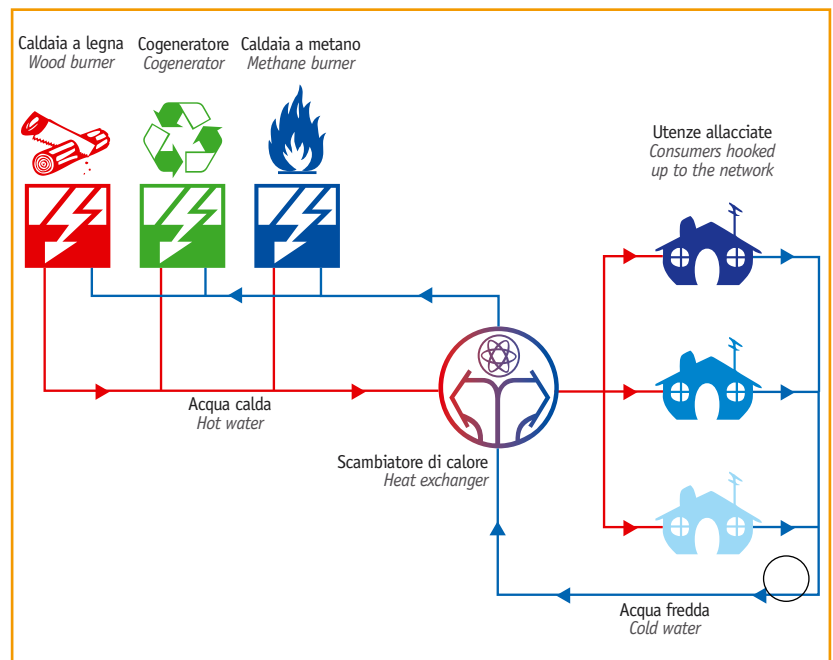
Caldaia a legna
Wood burner

Cogeneratore
Cogenerator

Caldaia a metano
Methane burner

Utenze allacciate
Consumers hooked up to the network

Acqua calda
Hot water

Scambiatore di calore
Heat exchanger

Acqua fredda
Cold water